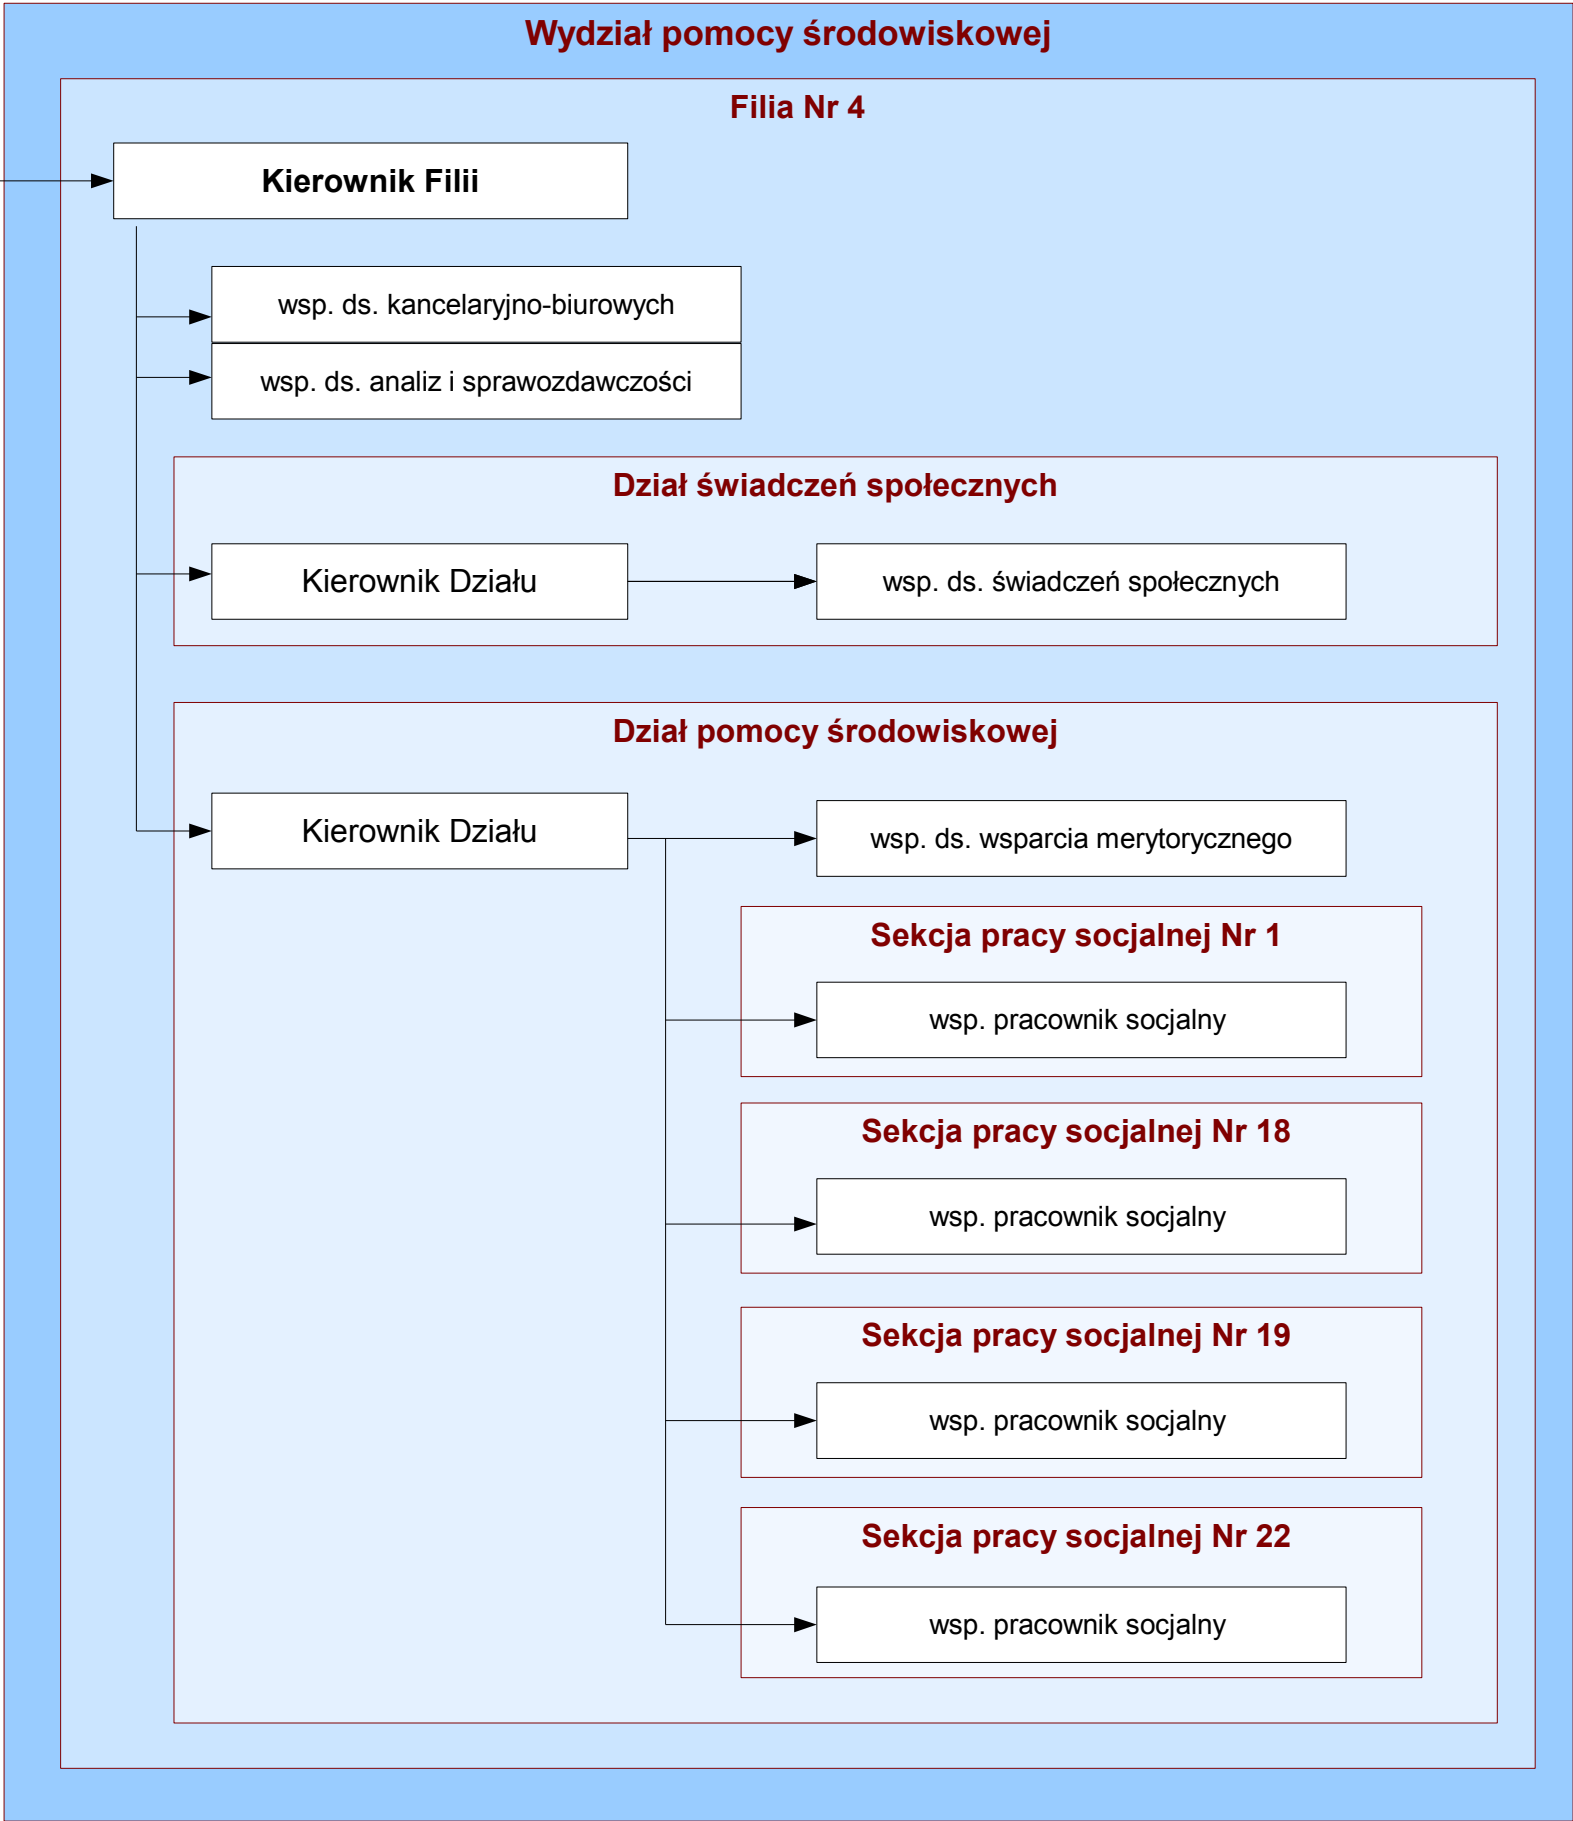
Wydział pomocy środowiskowej

Filia Nr 4

Kierownik Filii

wsp. ds. kancelaryjno-biurowych

wsp. ds. analiz i sprawozdawczości

Dział świadczeń społecznych

Kierownik Działu

wsp. ds. świadczeń społecznych

Dział pomocy środowiskowej

Kierownik Działu

wsp. ds. wsparcia merytorycznego

Sekcja pracy socjalnej Nr 1

wsp. pracownik socjalny

Sekcja pracy socjalnej Nr 18

wsp. pracownik socjalny

Sekcja pracy socjalnej Nr 19

wsp. pracownik socjalny

Sekcja pracy socjalnej Nr 22

wsp. pracownik socjalny